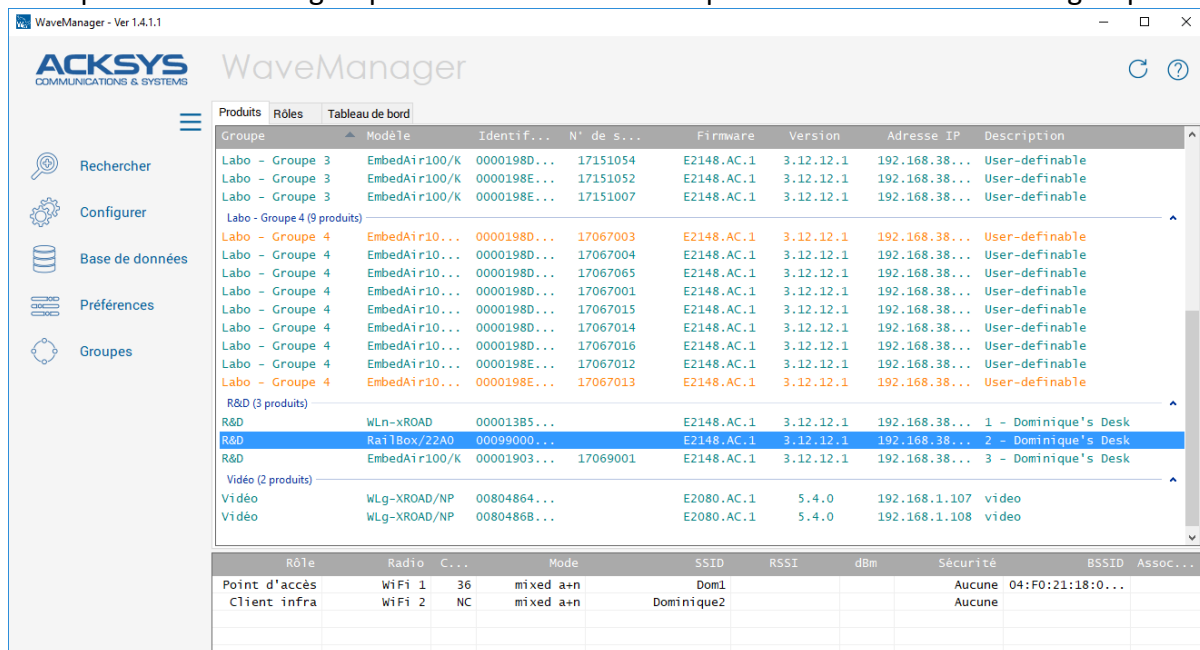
WaveManager - Ver 1.4.1.1

ACKSYS COMMUNICATIONS & SYSTEMS

WaveManager

Rechercher
Configurer
Base de données
Préférences
Groupes

Produits | Rôles | Tableau de bord

| Groupe | Modèle | Identif... | N° de s... | Firmware | Version | Adresse IP | Description |
|---|---|---|---|---|---|---|---|
| Labo - Groupe 3 | EmbedAir100/K | 0000198D... | 17151054 | E2148.AC.1 | 3.12.12.1 | 192.168.38... | User-definable |
| Labo - Groupe 3 | EmbedAir100/K | 0000198E... | 17151052 | E2148.AC.1 | 3.12.12.1 | 192.168.38... | User-definable |
| Labo - Groupe 3 | EmbedAir100/K | 0000198E... | 17151007 | E2148.AC.1 | 3.12.12.1 | 192.168.38... | User-definable |

Labo - Groupe 4 (9 produits)

| Groupe | Modèle | Identif... | N° de s... | Firmware | Version | Adresse IP | Description |
|---|---|---|---|---|---|---|---|
| Labo - Groupe 4 | EmbedAir10... | 0000198D... | 17067003 | E2148.AC.1 | 3.12.12.1 | 192.168.38... | User-definable |
| Labo - Groupe 4 | EmbedAir10... | 0000198D... | 17067004 | E2148.AC.1 | 3.12.12.1 | 192.168.38... | User-definable |
| Labo - Groupe 4 | EmbedAir10... | 0000198D... | 17067065 | E2148.AC.1 | 3.12.12.1 | 192.168.38... | User-definable |
| Labo - Groupe 4 | EmbedAir10... | 0000198D... | 17067001 | E2148.AC.1 | 3.12.12.1 | 192.168.38... | User-definable |
| Labo - Groupe 4 | EmbedAir10... | 0000198D... | 17067015 | E2148.AC.1 | 3.12.12.1 | 192.168.38... | User-definable |
| Labo - Groupe 4 | EmbedAir10... | 0000198D... | 17067014 | E2148.AC.1 | 3.12.12.1 | 192.168.38... | User-definable |
| Labo - Groupe 4 | EmbedAir10... | 0000198D... | 17067016 | E2148.AC.1 | 3.12.12.1 | 192.168.38... | User-definable |
| Labo - Groupe 4 | EmbedAir10... | 0000198E... | 17067012 | E2148.AC.1 | 3.12.12.1 | 192.168.38... | User-definable |
| Labo - Groupe 4 | EmbedAir10... | 0000198E... | 17067013 | E2148.AC.1 | 3.12.12.1 | 192.168.38... | User-definable |

R&D (3 produits)

| Groupe | Modèle | Identif... | N° de s... | Firmware | Version | Adresse IP | Description |
|---|---|---|---|---|---|---|---|
| R&D | WLn-xROAD | 000013B5... | | E2148.AC.1 | 3.12.12.1 | 192.168.38... | 1 - Dominique's Desk |
| R&D | RailBox/22A0 | 00099000... | | E2148.AC.1 | 3.12.12.1 | 192.168.38... | 2 - Dominique's Desk |
| R&D | EmbedAir100/K | 00001903... | 17069001 | E2148.AC.1 | 3.12.12.1 | 192.168.38... | 3 - Dominique's Desk |

Vidéo (2 produits)

| Groupe | Modèle | Identif... | N° de s... | Firmware | Version | Adresse IP | Description |
|---|---|---|---|---|---|---|---|
| Vidéo | WLg-XROAD/NP | 00804864... | | E2080.AC.1 | 5.4.0 | 192.168.1.107 | video |
| Vidéo | WLg-XROAD/NP | 0080486B... | | E2080.AC.1 | 5.4.0 | 192.168.1.108 | video |

| Rôle | Radio | C... | Mode | SSID | RSSI | dBm | Sécurité | BSSID | Assoc... |
|---|---|---|---|---|---|---|---|---|---|
| Point d'accès | WiFi 1 | 36 | mixed a+n | Dom1 | | | Aucune | 04:F0:21:18:0... | |
| Client infra | WiFi 2 | NC | mixed a+n | Dominique2 | | | Aucune | | |